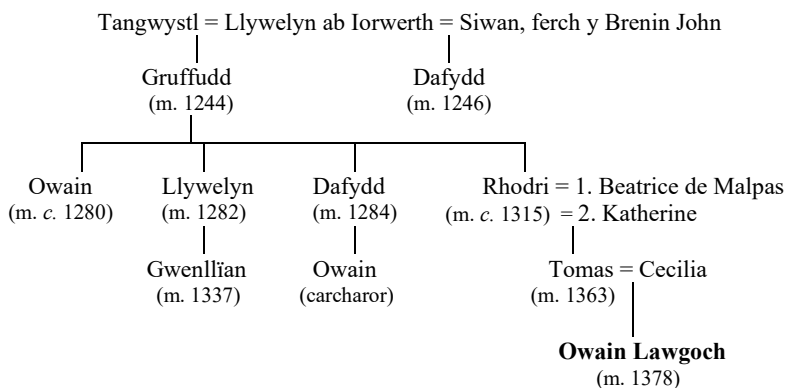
Tangwystl = Llywelyn ab Iorwerth = Siwan, ferch y Brenin John

Gruffudd (m. 1244)

Dafydd (m. 1246)

Owain (m. *c.* 1280)

Llywelyn (m. 1282)

Dafydd (m. 1284)

Rhodri = 1. Beatrice de Malpas (m. *c.* 1315) = 2. Katherine

Gwenllïan (m. 1337)

Owain (carcharor)

Tomas = Cecilia (m. 1363)

**Owain Lawgoch** (m. 1378)